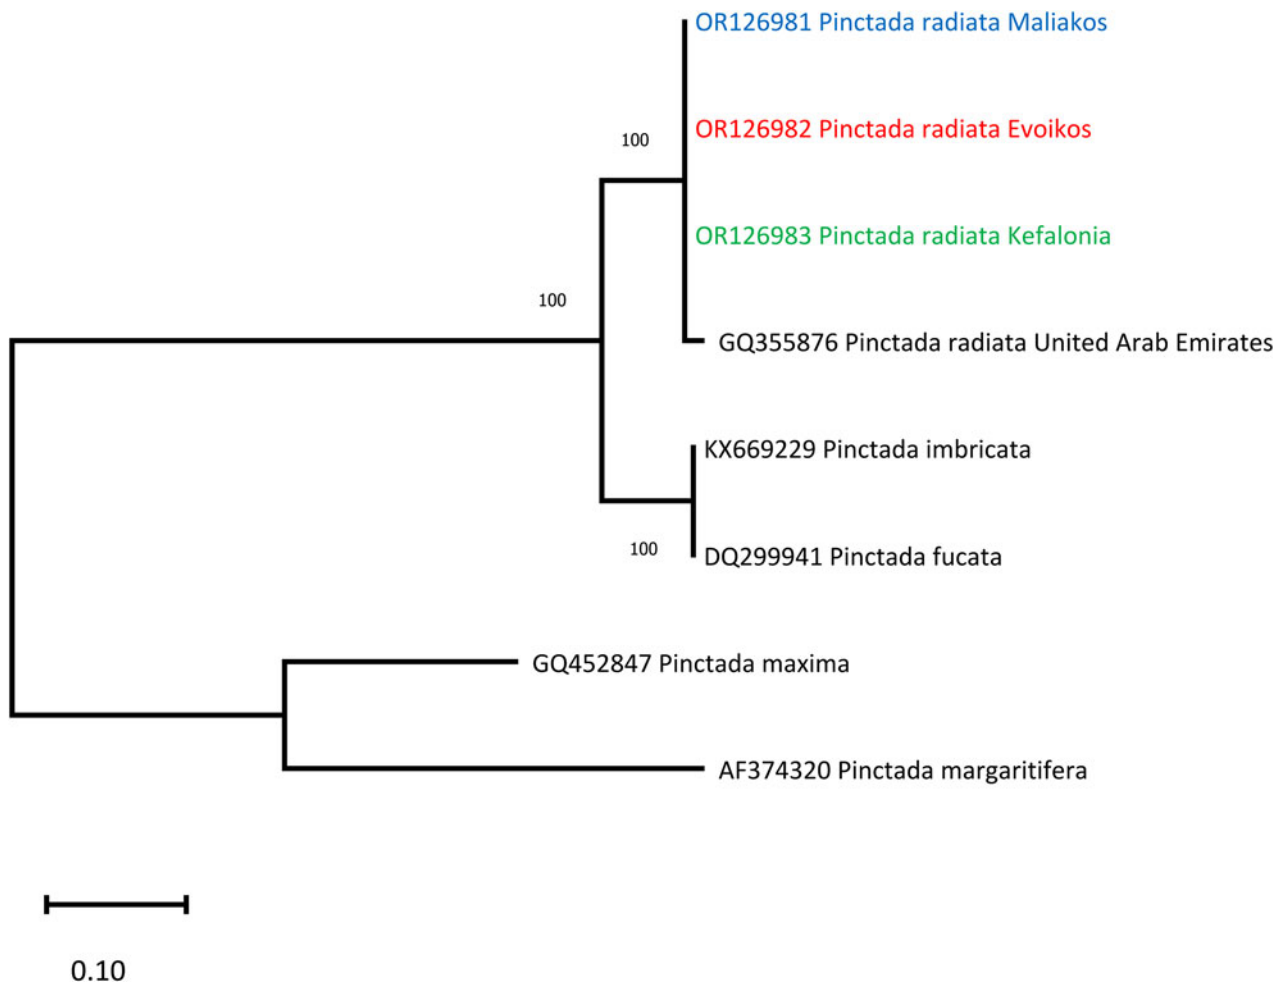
OR126981 Pinctada radiata Maliakos

100

OR126982 Pinctada radiata Evoikos

OR126983 Pinctada radiata Kefalonia

100

GQ355876 Pinctada radiata United Arab Emirates

KX669229 Pinctada imbricata

100

DQ299941 Pinctada fucata

GQ452847 Pinctada maxima

AF374320 Pinctada margaritifera

0.10